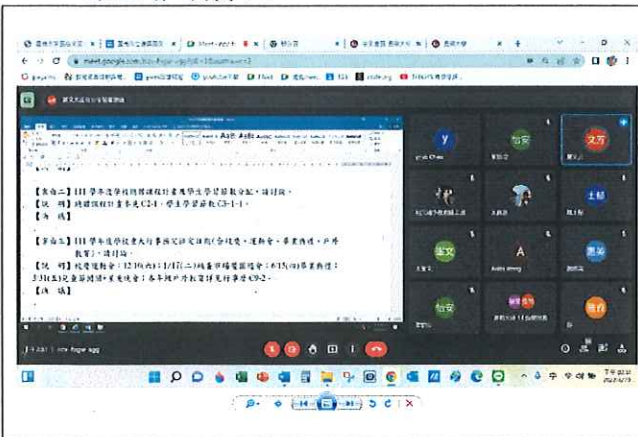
meet.google.com

【案由二】111 學年度學校閱讀課程計畫及學生學習節數分配，請討論。
【說　明】閱讀課程計畫參見 C2-1，學生學習節數 C3-1-1。
【決　議】

【案由三】111 學年度學校重大行事曆交通安排（含校慶、運動會、畢業典禮、戶外教育），請討論。
【說　明】校慶運動會：12/10(六) 1/7(二)補假市場畢業晚會：6/15(四)畢業典禮：3/31(五)兒童節闖關+家長晚會；各年級戶外教育詳見行事曆 C9-2。
【決　議】

y
怡安
文方
土
莉文
A
惠
怡安